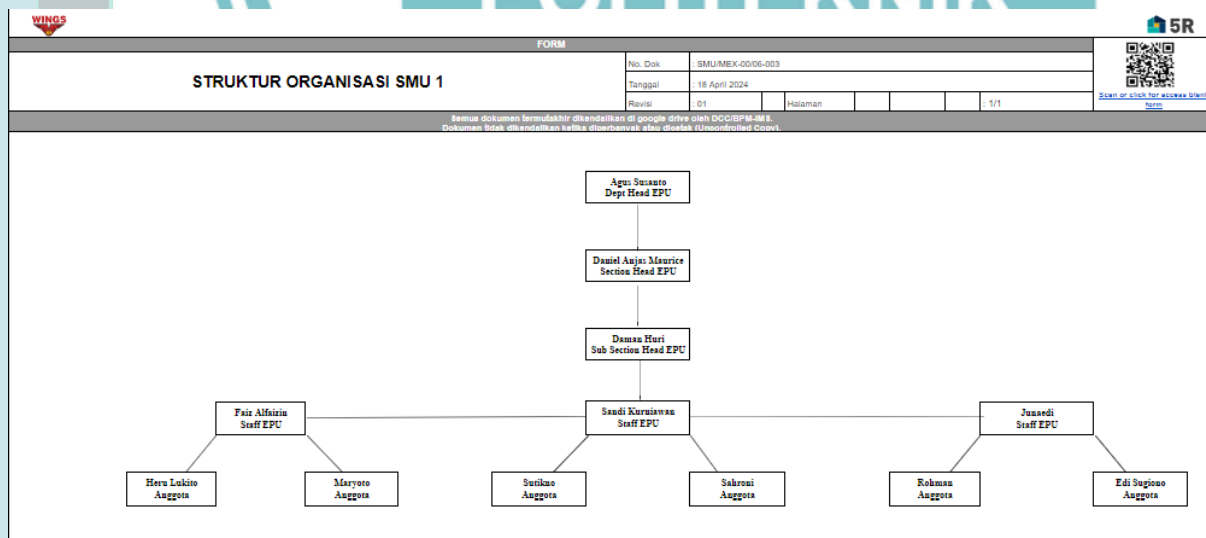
WINGS

5R

FORM

STRUKTUR ORGANISASI SMU 1

| No. Dok | : SMU/MEX-00/06-003 | | | |
|---|---|---|---|---|
| Tanggal | : 18 April 2024 | | | |
| Revisi | : 01 | Halaman | | : 1/1 |

Scan or click for access blank form

Semua dokumen termutakhir dikendalikan di google drive oleh DCC/BPM-IMS.
Dokumen tidak dikendalikan ketika diperbanyak atau dicetak (Uncontrolled Copy).

Agus Susanto
Dept Head EPU

Daniel Anjas Maurice
Section Head EPU

Daman Huri
Sub Section Head EPU

Faiz Alfaizin
Staff EPU

Sandi Kurniawan
Staff EPU

Junaedi
Staff EPU

Heru Lukito
Anggota

Maryoto
Anggota

Sutikno
Anggota

Sahroni
Anggota

Rohman
Anggota

Edi Sugiono
Anggota